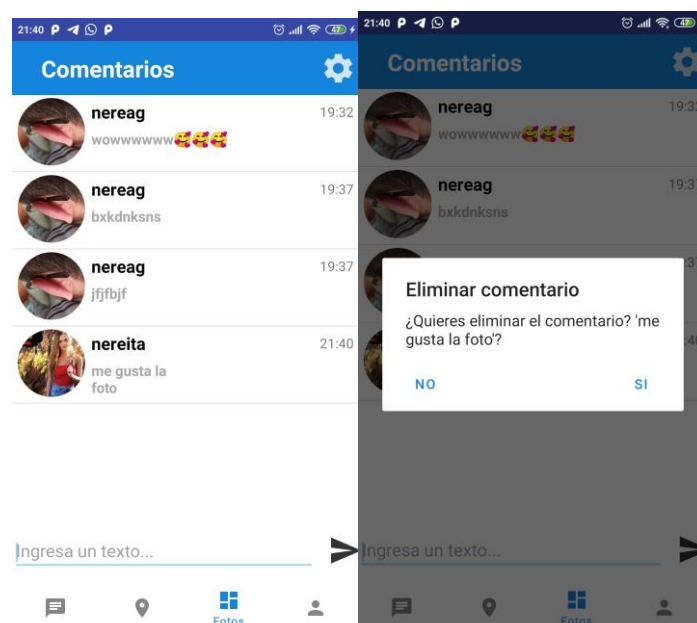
21:40 47

Comentarios

nereag
wowwwwwww🥰🥰🥰
19:32

nereag
bxkdnksns
19:37

nereag
jfjfbjf
19:37

nereita
me gusta la foto
21:40

Ingresa un texto...

Fotos

21:40 47

Comentarios

nereag
wowwwwwww🥰🥰🥰
19:32

nereag
bxkdnksns
19:37

Eliminar comentario

¿Quieres eliminar el comentario? 'me gusta la foto'?

NO

SI

Ingresa un texto...

Fotos